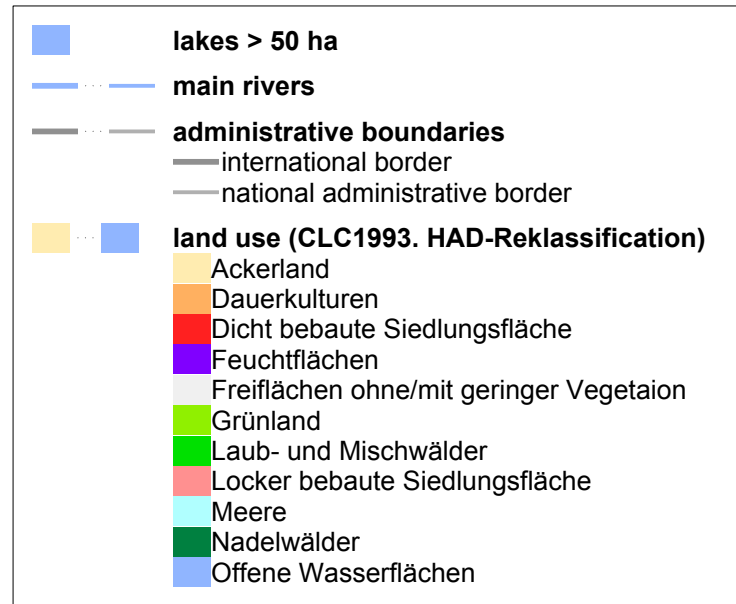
lakes > 50 ha

main rivers

administrative boundaries
international border
national administrative border

land use (CLC1993. HAD-Reklassification)
Ackerland
Dauerkulturen
Dicht bebaute Siedlungsfläche
Feuchtflächen
Freiflächen ohne/mit geringer Vegetaion
Grünland
Laub- und Mischwälder
Locker bebaute Siedlungsfläche
Meere
Nadelwälder
Offene Wasserflächen